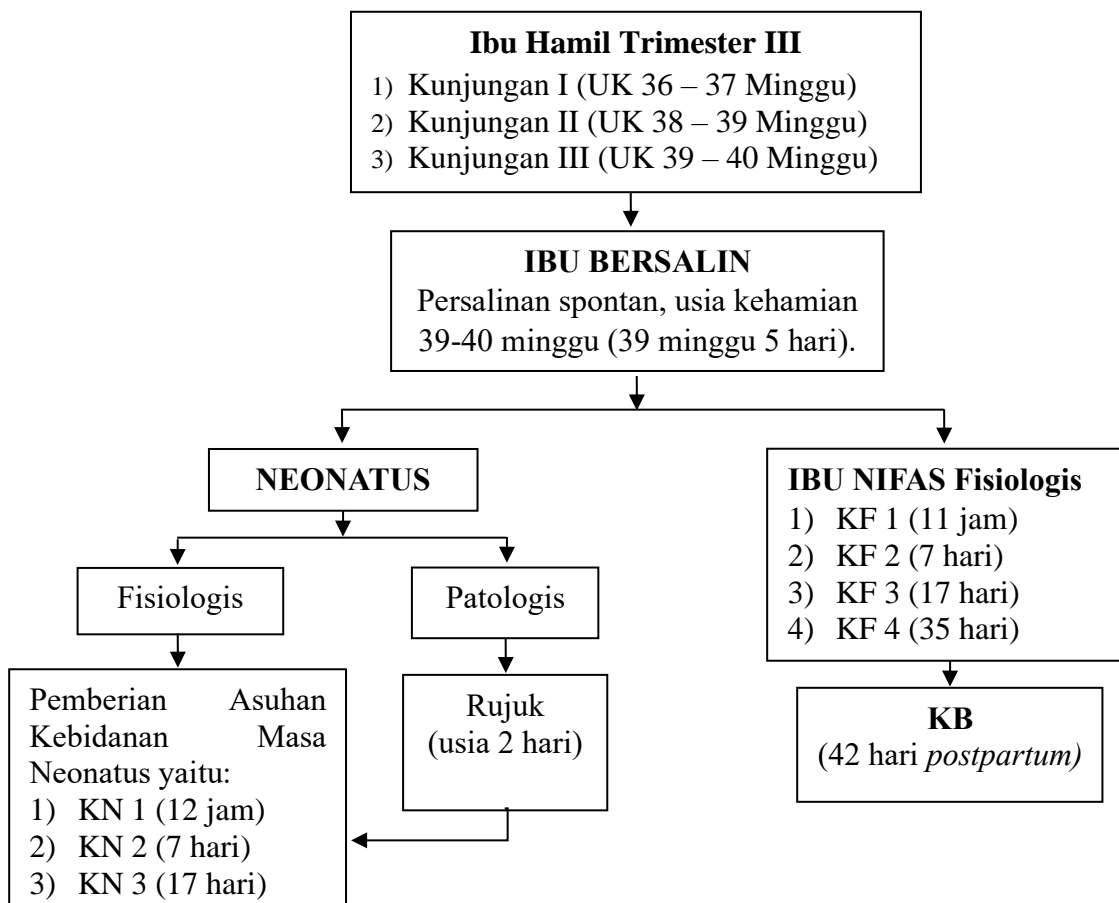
**Ibu Hamil Trimester III**
1) Kunjungan I (UK 36 – 37 Minggu)
2) Kunjungan II (UK 38 – 39 Minggu)
3) Kunjungan III (UK 39 – 40 Minggu)

**IBU BERSALIN**
Persalinan spontan, usia kehamian 39-40 minggu (39 minggu 5 hari).

**NEONATUS**

Fisiologis

Pemberian Asuhan Kebidanan Masa Neonatus yaitu:
1) KN 1 (12 jam)
2) KN 2 (7 hari)
3) KN 3 (17 hari)

Patologis

Rujuk (usia 2 hari)

**IBU NIFAS Fisiologis**
1) KF 1 (11 jam)
2) KF 2 (7 hari)
3) KF 3 (17 hari)
4) KF 4 (35 hari)

**KB**
(42 hari *postpartum)*